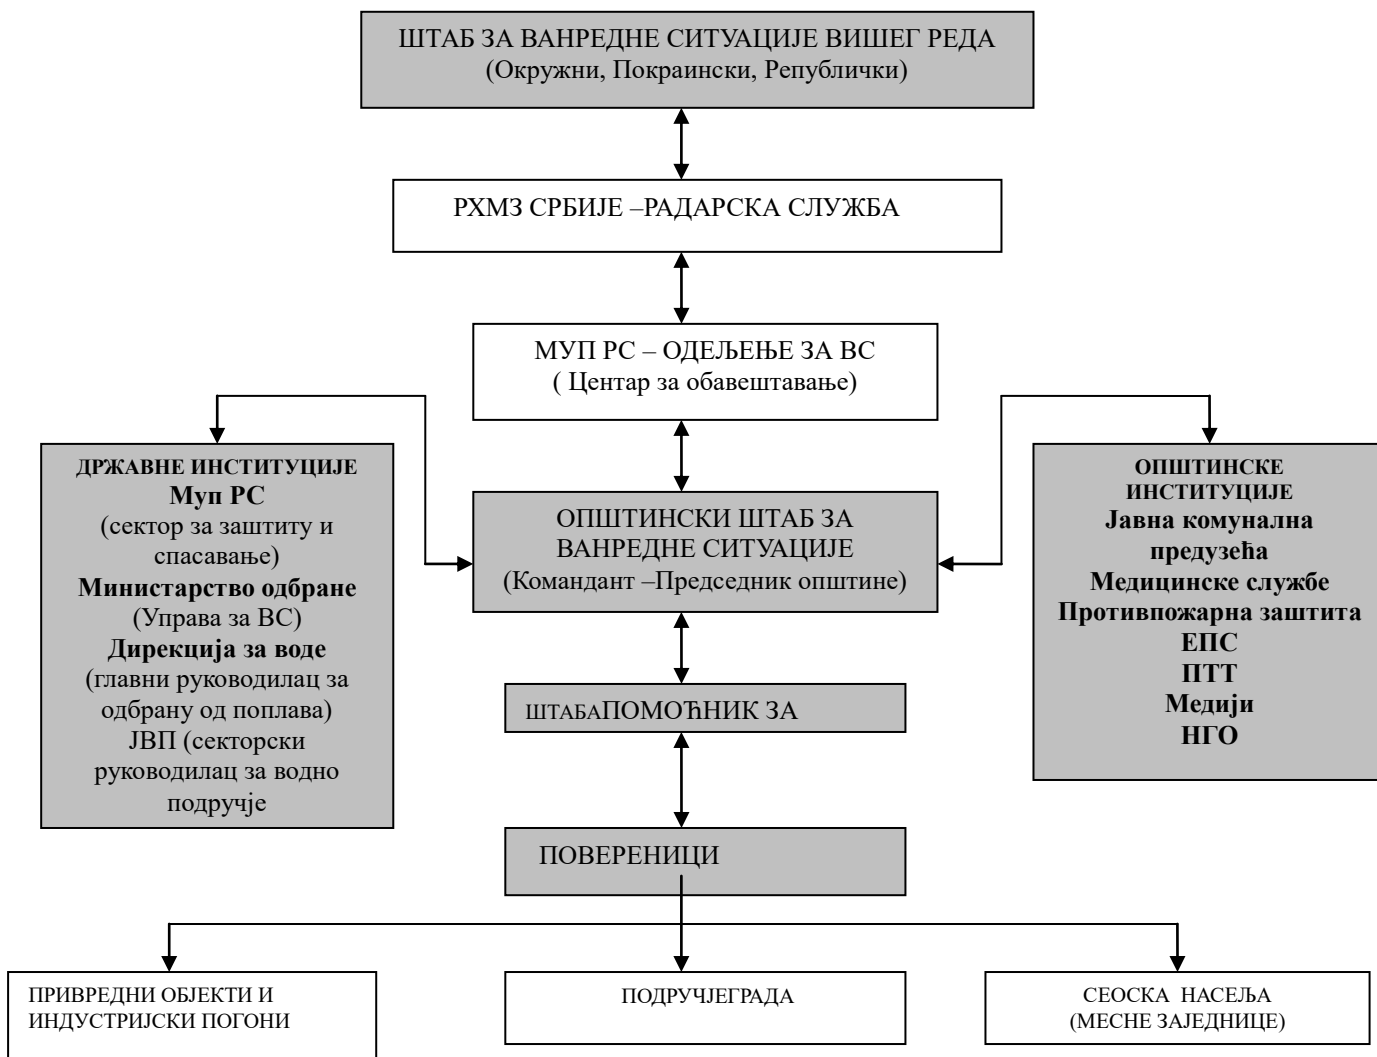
ШТАБ ЗА ВАНРЕДНЕ СИТУАЦИЈЕ ВИШЕГ РЕДА
(Окружни, Покраински, Републички)

РХМЗ СРБИЈЕ –РАДАРСКА СЛУЖБА

МУП РС – ОДЕЉЕЊЕ ЗА ВС
( Центар за обавештавање)

ДРЖАВНЕ ИНСТИТУЦИЈЕ
Муп РС
(сектор за заштиту и спасавање)
Министарство одбране
(Управа за ВС)
Дирекција за воде
(главни руководилац за одбрану од поплава)
ЈВП (секторски руководилац за водно подручје

ОПШТИНСКИ ШТАБ ЗА ВАНРЕДНЕ СИТУАЦИЈЕ
(Командант –Председник општине)

ОПШТИНСКЕ ИНСТИТУЦИЈЕ
Јавна комунална предузећа
Медицинске службе
Противпожарна заштита
ЕПС
ПТТ
Медији
НГО

ШТАБАПОМОЋНИК ЗА

ПОВЕРЕНИЦИ

ПРИВРЕДНИ ОБЈЕКТИ И ИНДУСТРИЈСКИ ПОГОНИ

ПОДРУЧЈЕГРАДА

СЕОСКА НАСЕЉА
(МЕСНЕ ЗАЈЕДНИЦЕ)